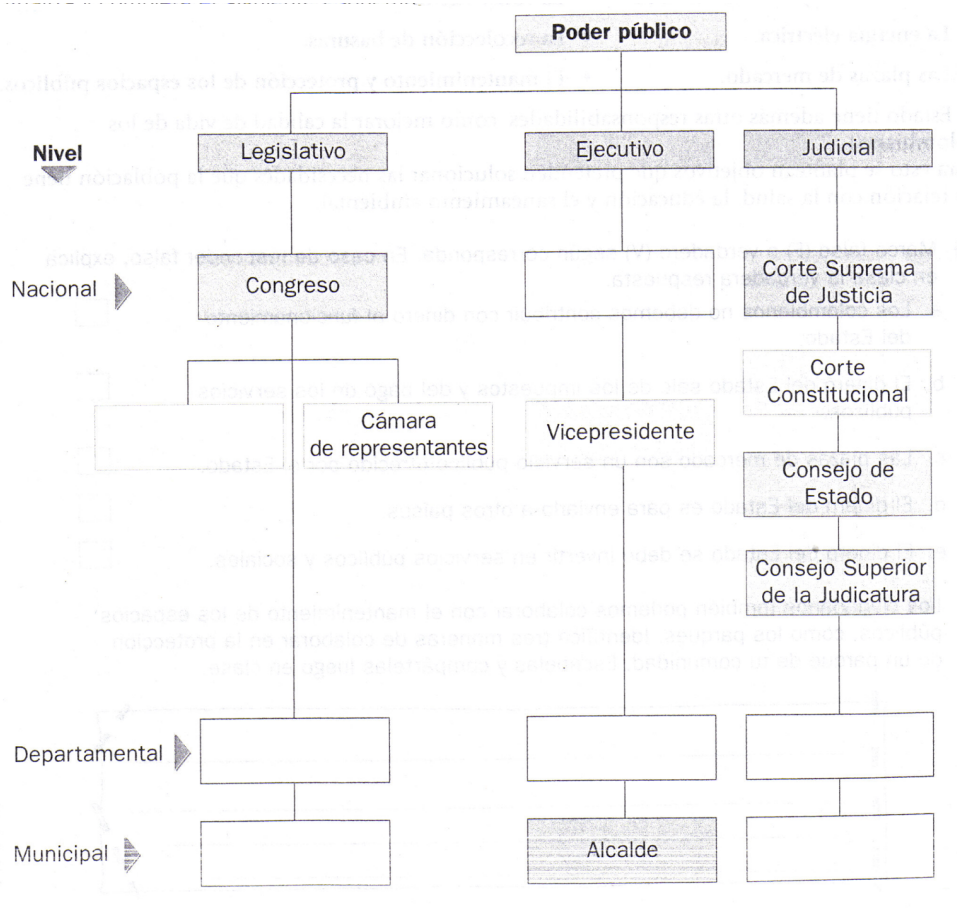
Poder público

Nivel

Legislativo

Ejecutivo

Judicial

Nacional

Congreso

Corte Suprema de Justicia

Corte Constitucional

Cámara de representantes

Vicepresidente

Consejo de Estado

Consejo Superior de la Judicatura

Departamental

Municipal

Alcalde